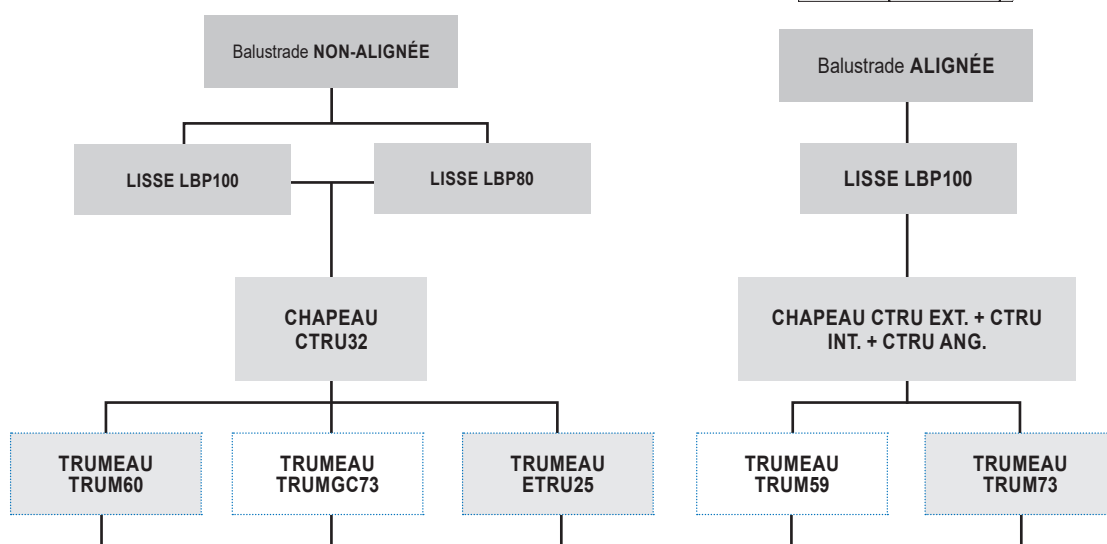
Balustrade NON-ALIGNÉE

LISSE LBP100

LISSE LBP80

CHAPEAU CTRU32

TRUMEAU TRUM60

TRUMEAU TRUMGC73

TRUMEAU ETRU25

Balustrade ALIGNÉE

LISSE LBP100

CHAPEAU CTRU EXT. + CTRU INT. + CTRU ANG.

TRUMEAU TRUM59

TRUMEAU TRUM73